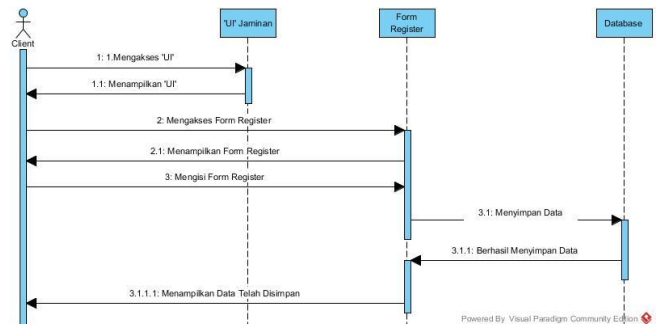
Client

'UI' Jaminan

Form Register

Database

1: 1.Mengakses 'UI'

1.1: Menampilkan 'UI'

2: Mengakses Form Register

2.1: Menampilkan Form Register

3: Mengisi Form Register

3.1: Menyimpan Data

3.1.1: Berhasil Menyimpan Data

3.1.1.1: Menampilkan Data Telah Disimpan

Powered By Visual Paradigm Community Edition